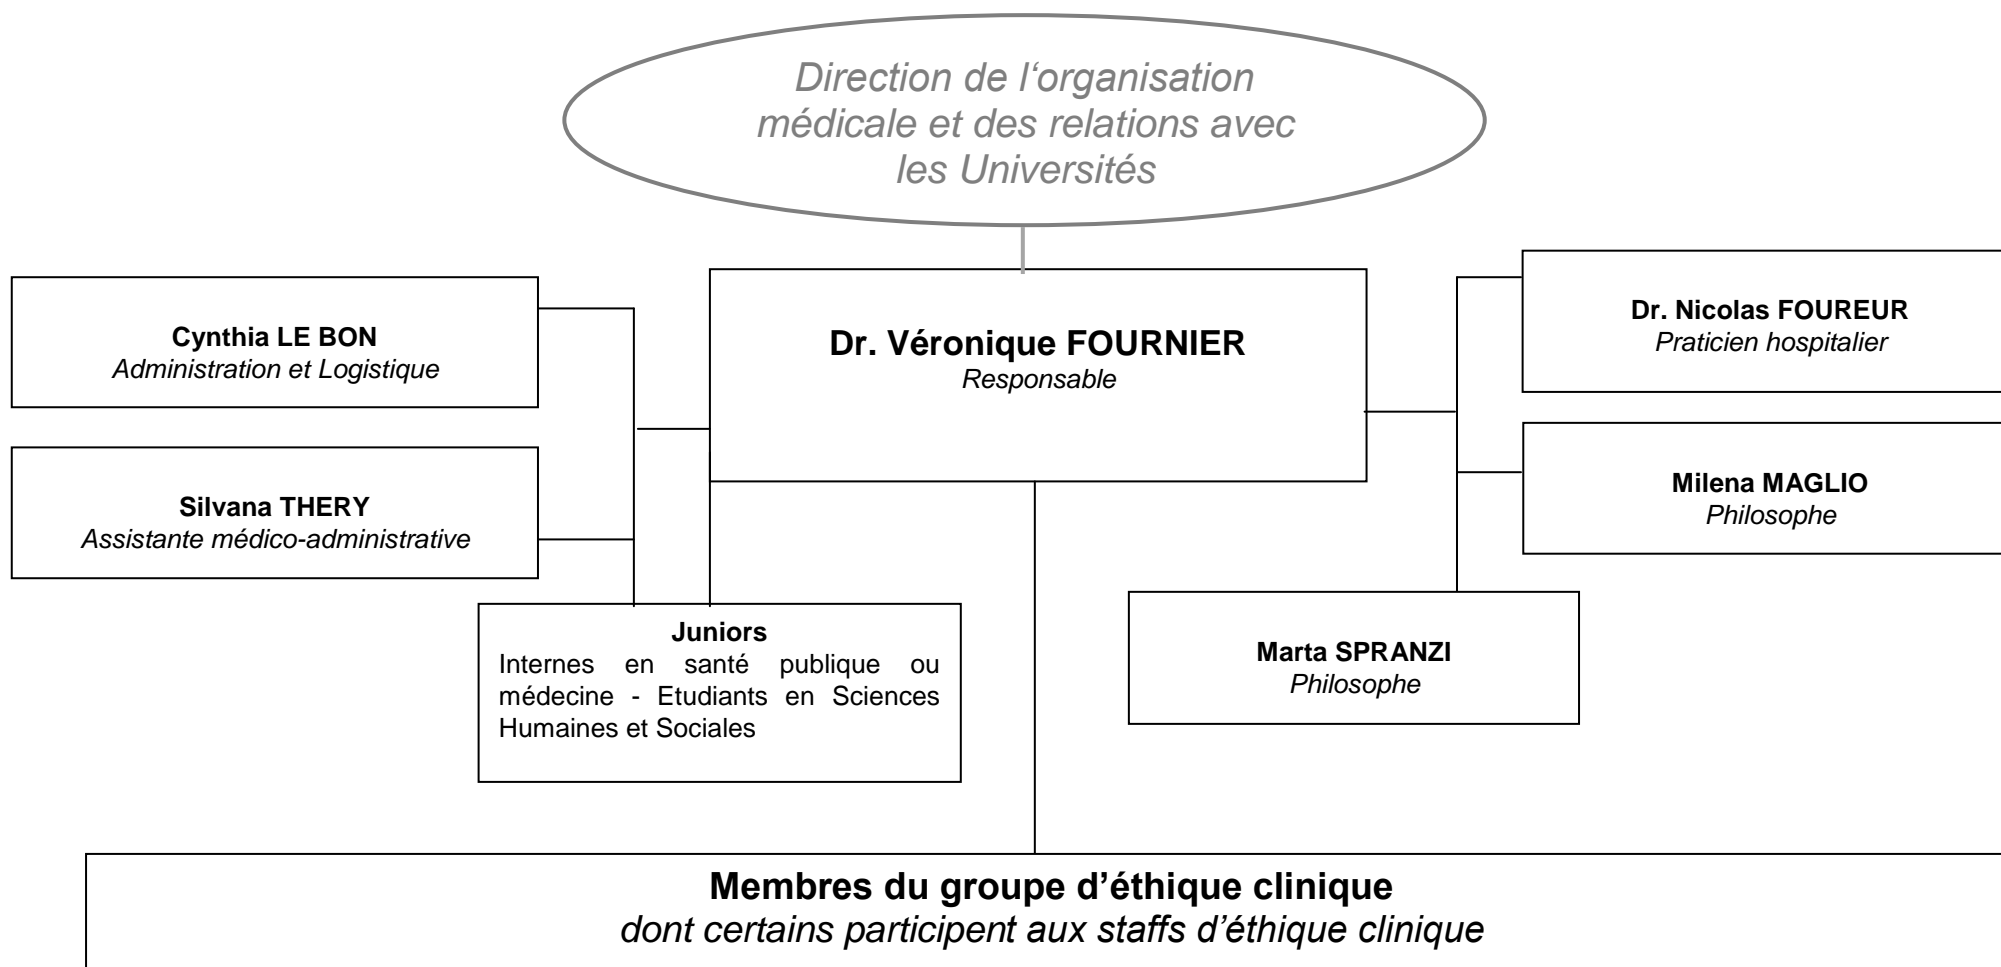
Direction de l'organisation médicale et des relations avec les Universités

Cynthia LE BON
Administration et Logistique

Silvana THERY
Assistante médico-administrative

Dr. Véronique FOURNIER
Responsable

Dr. Nicolas FOUREUR
Praticien hospitalier

Milena MAGLIO
Philosophe

Juniors
Internes en santé publique ou médecine - Etudiants en Sciences Humaines et Sociales

Marta SPRANZI
Philosophe

Membres du groupe d'éthique clinique
dont certains participent aux staffs d'éthique clinique